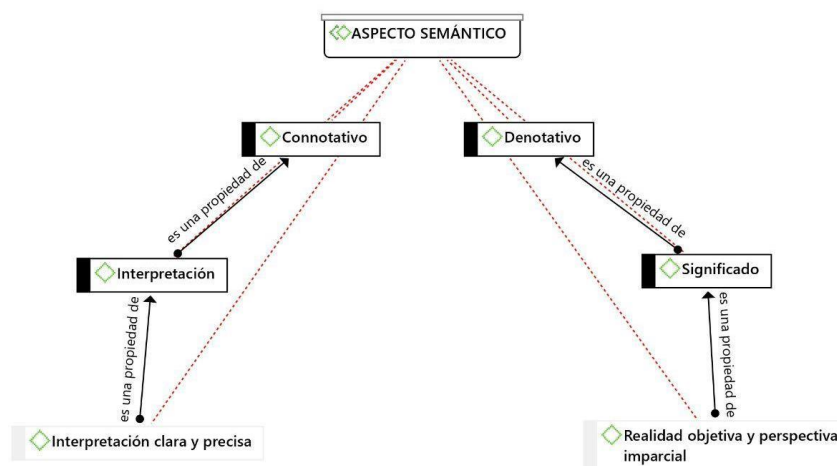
ASPECTO SEMÁNTICO

Connotativo

Denotativo

es una propiedad de

es una propiedad de

Interpretación

Significado

es una propiedad de

es una propiedad de

Interpretación clara y precisa

Realidad objetiva y perspectiva imparcial